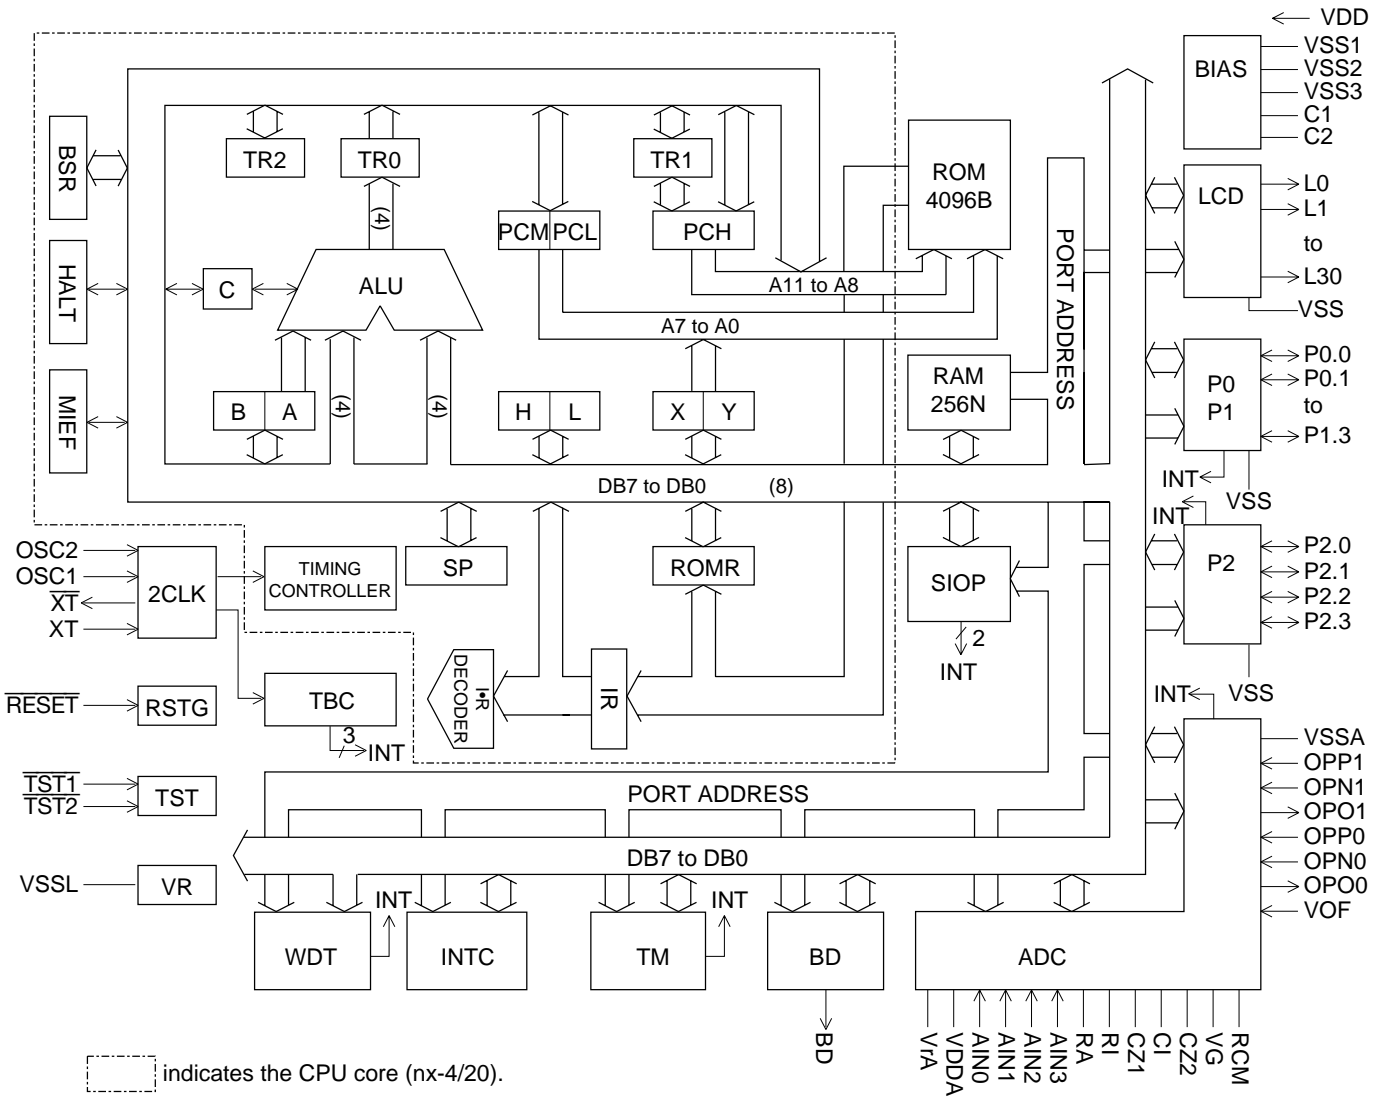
VDD
BIAS
VSS1
VSS2
VSS3
C1
C2
BSR
TR2
TR0
TR1
ROM 4096B
LCD
L0
L1
to
L30
VSS
(4)
PCM
PCL
PCH
HALT
C
ALU
A11 to A8
PORT ADDRESS
A7 to A0
RAM 256N
P0 P1
P0.0
P0.1
to
P1.3
MIEF
B
A
(4)
(4)
H
L
X
Y
INT
VSS
DB7 to DB0
(8)
INT
OSC2
OSC1
$\overline{XT}$
XT
2CLK
TIMING CONTROLLER
SP
ROMR
SIOP
P2
P2.0
P2.1
P2.2
P2.3
2
INT
IR DECODER
IR
VSS
INT
$\overline{RESET}$
RSTG
TBC
3
INT
VSSA
OPP1
OPN1
OPO1
$\overline{TST1}$
$\overline{TST2}$
TST
PORT ADDRESS
OPP0
DB7 to DB0
OPN0
VSSL
VR
OPO0
INT
INT
VOF
WDT
INTC
TM
BD
ADC
BD
VrA
VDDA
AIN0
AIN1
AIN2
AIN3
RA
RI
CZ1
CI
CZ2
VG
RCM
indicates the CPU core (nx-4/20).